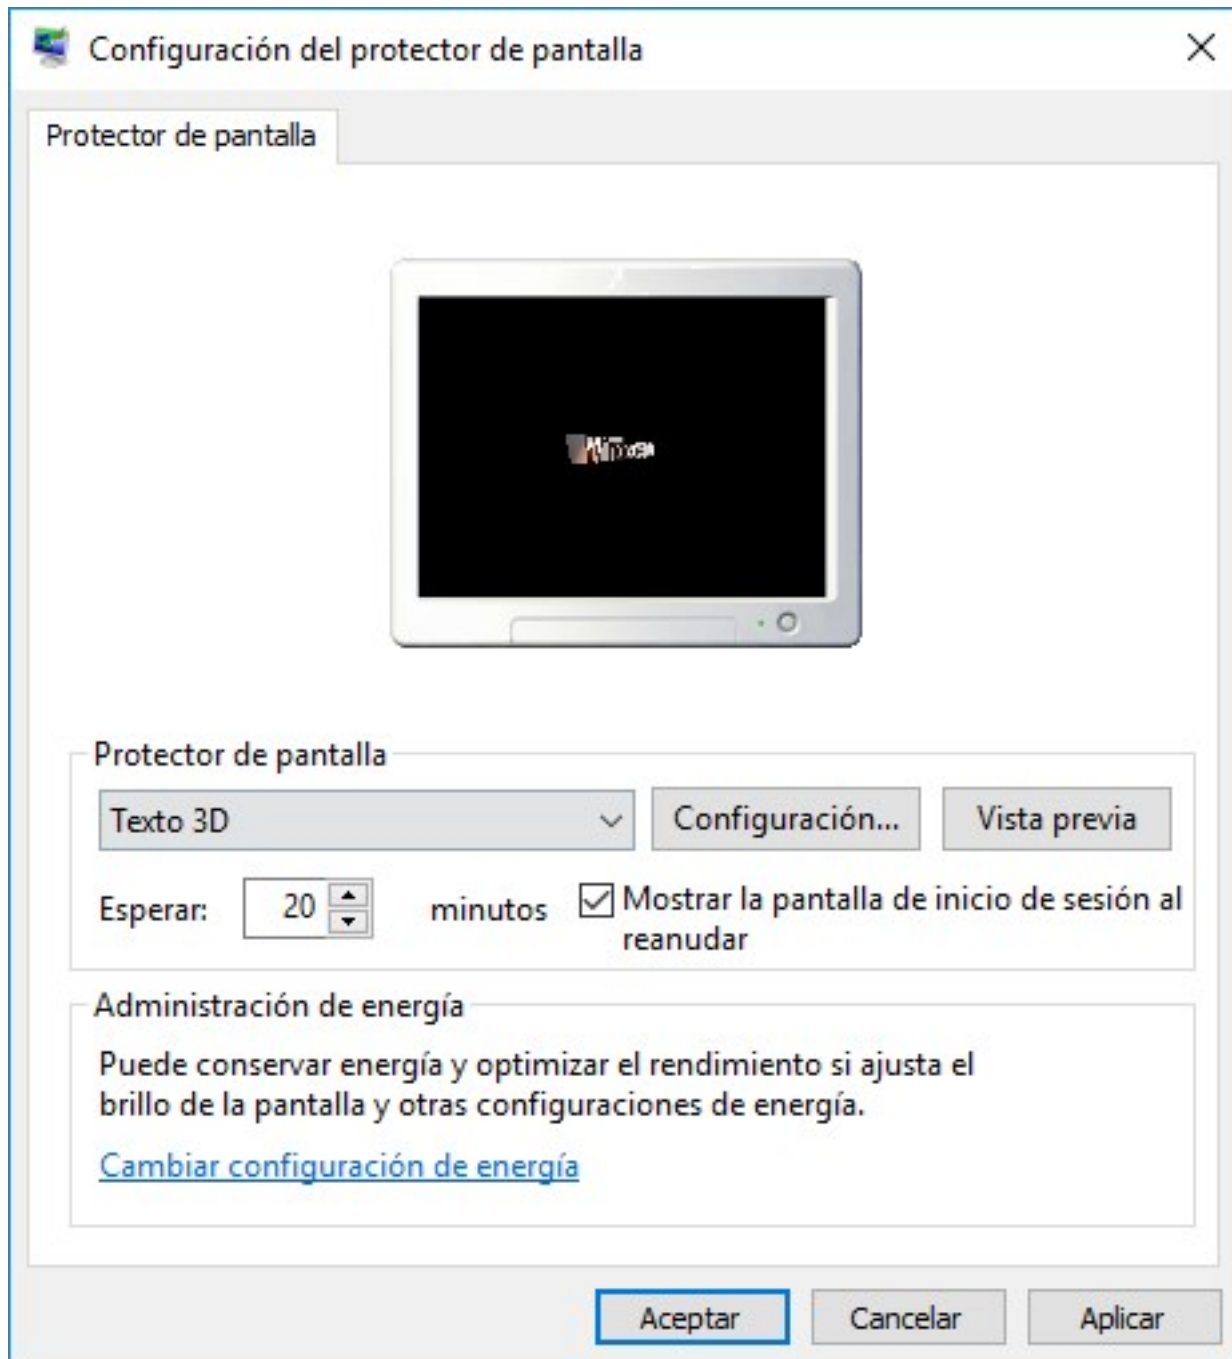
Configuración del protector de pantalla

Protector de pantalla

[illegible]

Protector de pantalla

Texto 3D

Configuración...

Vista previa

Esperar: 20 minutos

Mostrar la pantalla de inicio de sesión al reanudar

Administración de energía

Puede conservar energía y optimizar el rendimiento si ajusta el brillo de la pantalla y otras configuraciones de energía.

Cambiar configuración de energía

Aceptar

Cancelar

Aplicar